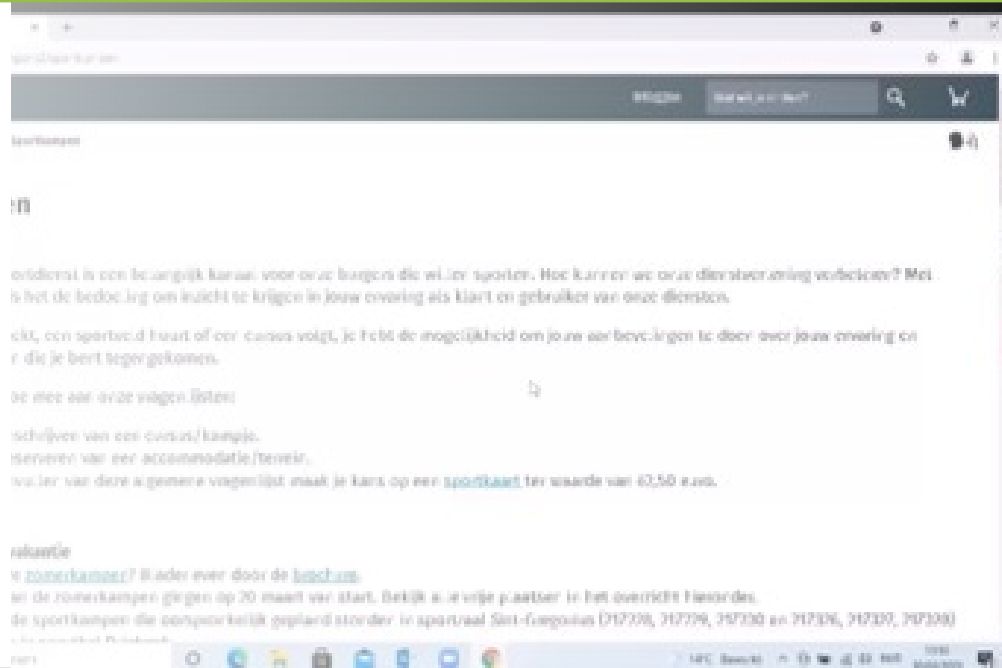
Inloggen

Sportkampen

en

ortdienst is een belangrijk kanaal voor onze burgers die willen sporten. Hoe kunnen we onze dienstverlening verbeteren? Met is het de bedoeling om inzicht te krijgen in jouw ervaring als klant en gebruiker van onze diensten.

ekt, een sportveld huurt of een cursus volgt, je hebt de mogelijkheid om jouw aanbevelingen te doen over jouw ervaring en r die je bent tegengekomen.

oe mee aan onze vragenlijsten:

schrijven van een cursus/kampje.
eserveren van een accommodatie/terrein.
vullen van deze algemene vragenlijst maak je kans op een sportkaart ter waarde van 62,50 euro.

vakantie
e zomerkampen? Blader even door de brochure.
en de zomerkampen gingen op 20 maart van start. Bekijk alle vrije plaatsen in het overzicht hieronder.
de sportkampen die oorspronkelijk gepland stonden in sportzaal Sint-Gregorius (717778, 717779, 717780 en 717336, 717337, 717330)

14°C Bewolkt